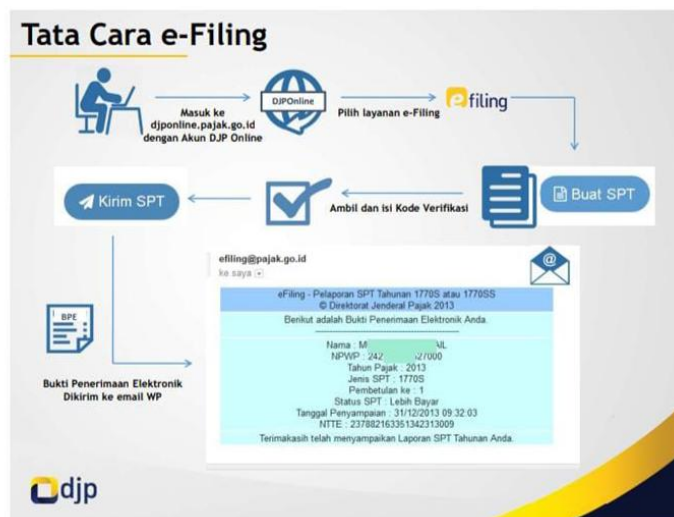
Tata Cara e-Filing

Masuk ke djponline.pajak.go.id dengan Akun DJP Online

DJPOnline

Pilih layanan e-Filing

efiling

Buat SPT

Ambil dan isi Kode Verifikasi

Kirim SPT

efiling@pajak.go.id
ke saya

eFiling - Pelaporan SPT Tahunan 1770S atau 1770SS
© Direktorat Jenderal Pajak 2013

Berikut adalah Bukti Penerimaan Elektronik Anda.

Nama : M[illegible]AL
NPWP : 242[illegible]27000
Tahun Pajak : 2013
Jenis SPT : 1770S
Pembetulan ke : 1
Status SPT : Lebih Bayar
Tanggal Penyampaian : 31/12/2013 09:32:03
NTTE : 237882163351342313009

Terimakasih telah menyampaikan Laporan SPT Tahunan Anda.

BPE

Bukti Penerimaan Elektronik Dikirim ke email WP

djp